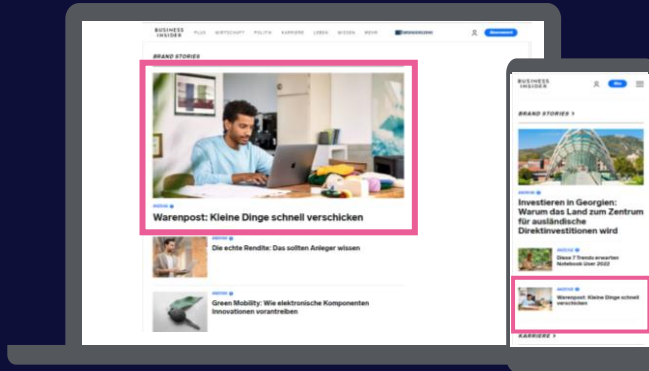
BUSINESS INSIDER
PLUS WIRTSCHAFT POLITIK KARRIERE LEBEN WISSEN MEHR
Abonnement

BRAND STORIES

ANZEIGE
Warenpost: Kleine Dinge schnell verschicken

ANZEIGE
Die echte Rendite: Das sollten Anleger wissen

ANZEIGE
Green Mobility: Wie elektronische Komponenten Innovationen vorantreiben

BUSINESS INSIDER
Plus

BRAND STORIES >

ANZEIGE
Investieren in Georgien: Warum das Land zum Zentrum für ausländische Direktinvestitionen wird

ANZEIGE
Diese 7 Trends erwarten Notebook User 2022

ANZEIGE
Warenpost: Kleine Dinge schnell verschicken

KARRIERE >